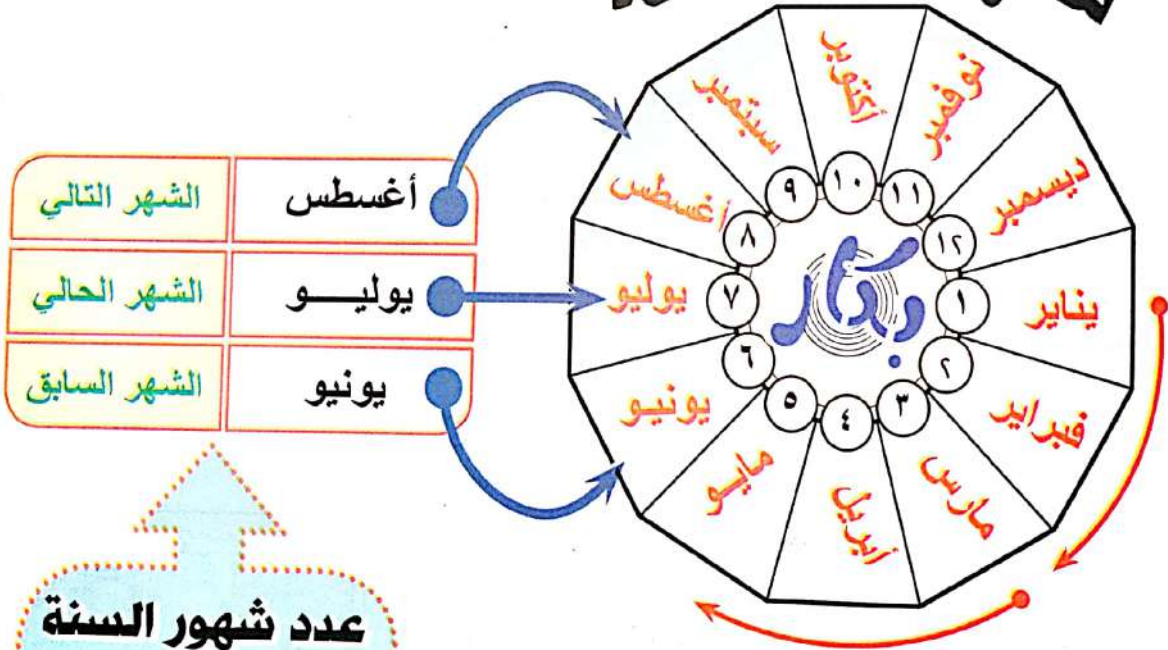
| الشهر التالي | أغسطس |
|---|---|
| الشهر الحالي | يوليـــو |
| الشهر السابق | يونيو |

عدد شهور السنة

أكتوبر
نوفمبر
ديسمبر
يناير
فبراير
مارس
أبريل
مايو
يونيو
يوليو
أغسطس
سبتمبر

١٠ ١١ ١٢ ١ ٢ ٣ ٤ ٥ ٦ ٧ ٨ ٩

بداية